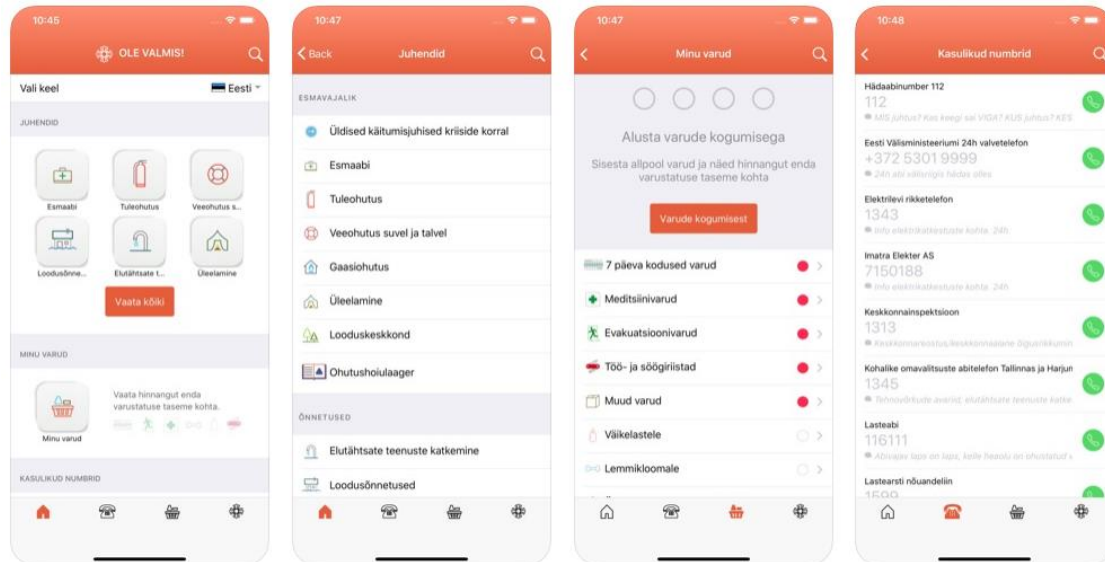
10:45

OLE VALMIS!

Vali keel
Eesti

JUHENDID

Esmaabi
Tuleohutus
Veeohutus s...
Loodusõnne...
Elutähtsate t...
Üleelamine

Vaata kõiki

MINU VARUD

Minu varud
Vaata hinnangut enda varustatuse taseme kohta.

KASULIKUD NUMBRID

10:47

Back
Juhendid

ESMAVAJALIK

Üldised käitumisjuhised kriiside korral
Esmaabi
Tuleohutus
Veeohutus suvel ja talvel
Gaasiohutus
Üleelamine
Looduskeskkond
Ohutushoiulaager

ÕNNETUSED

Elutähtsate teenuste katkemine
Loodusõnnetused

10:47

Minu varud

Alusta varude kogumisega
Sisesta allpool varud ja näed hinnangut enda varustatuse taseme kohta

Varude kogumisest

7 päeva kodused varud
Meditsiinivarud
Evakuatsioonivarud
Töö- ja söögiriistad
Muud varud
Väikelastele
Lemmikloomale

10:48

Kasulikud numbrid

Hädaabinumber 112
112
MIS juhtus? Kas keegi sai VIGA? KUS juhtus? KES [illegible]

Eesti Välisministeeriumi 24h valvetelefon
+372 5301 9999
24h abi välisriigis hädas olles

Elektrilevi rikketelefon
1343
Info elektrikatkestuste kohta. 24h

Imatra Elekter AS
7150188
Info elektrikatkestuste kohta. 24h

Keskkonnainspektsioon
1313
Keskkonnareostus/keskkonnaalane õigusrikkumin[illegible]

Kohalike omavalitsuste abitelefon Tallinnas ja Harjum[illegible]
1345
Tehnovõrkude avarid, elutähtsate teenuste katke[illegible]

Lasteabi
116111
Abivajav laps on laps, kelle heaolu on ohustatud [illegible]

Lastearsti nõuandeliin
1599